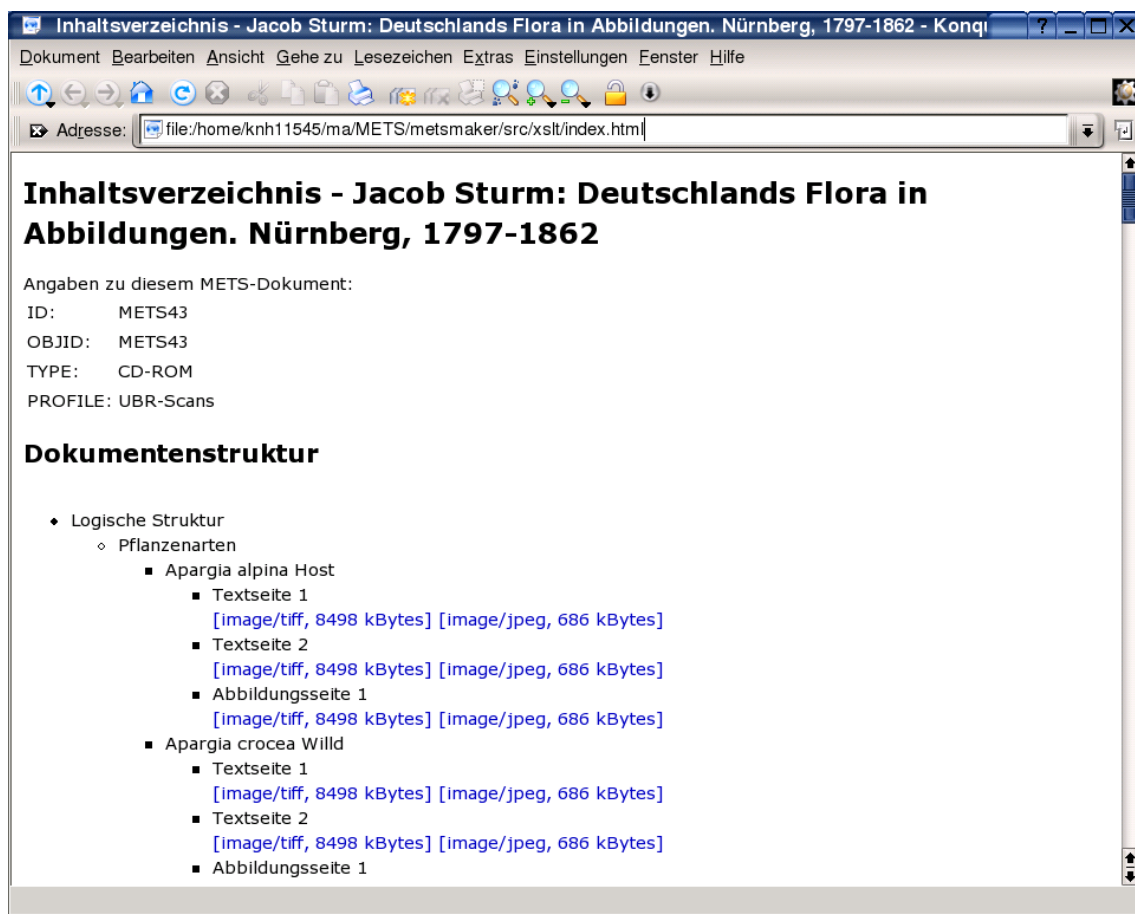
Inhaltsverzeichnis - Jacob Sturm: Deutschlands Flora in Abbildungen. Nürnberg, 1797-1862 - Konq

Dokument Bearbeiten Ansicht Gehe zu Lesezeichen Extras Einstellungen Fenster Hilfe

Adresse: file:/home/knh11545/ma/METS/metsmaker/src/xslt/index.html

# Inhaltsverzeichnis - Jacob Sturm: Deutschlands Flora in Abbildungen. Nürnberg, 1797-1862

Angaben zu diesem METS-Dokument:

| ID: | METS43 |
|---|---|
| OBJID: | METS43 |
| TYPE: | CD-ROM |
| PROFILE: | UBR-Scans |

## Dokumentenstruktur

- Logische Struktur
  - Pflanzenarten
    - Apargia alpina Host
      - Textseite 1
        [image/tiff, 8498 kBytes] [image/jpeg, 686 kBytes]
      - Textseite 2
        [image/tiff, 8498 kBytes] [image/jpeg, 686 kBytes]
      - Abbildungsseite 1
        [image/tiff, 8498 kBytes] [image/jpeg, 686 kBytes]
    - Apargia crocea Willd
      - Textseite 1
        [image/tiff, 8498 kBytes] [image/jpeg, 686 kBytes]
      - Textseite 2
        [image/tiff, 8498 kBytes] [image/jpeg, 686 kBytes]
      - Abbildungsseite 1